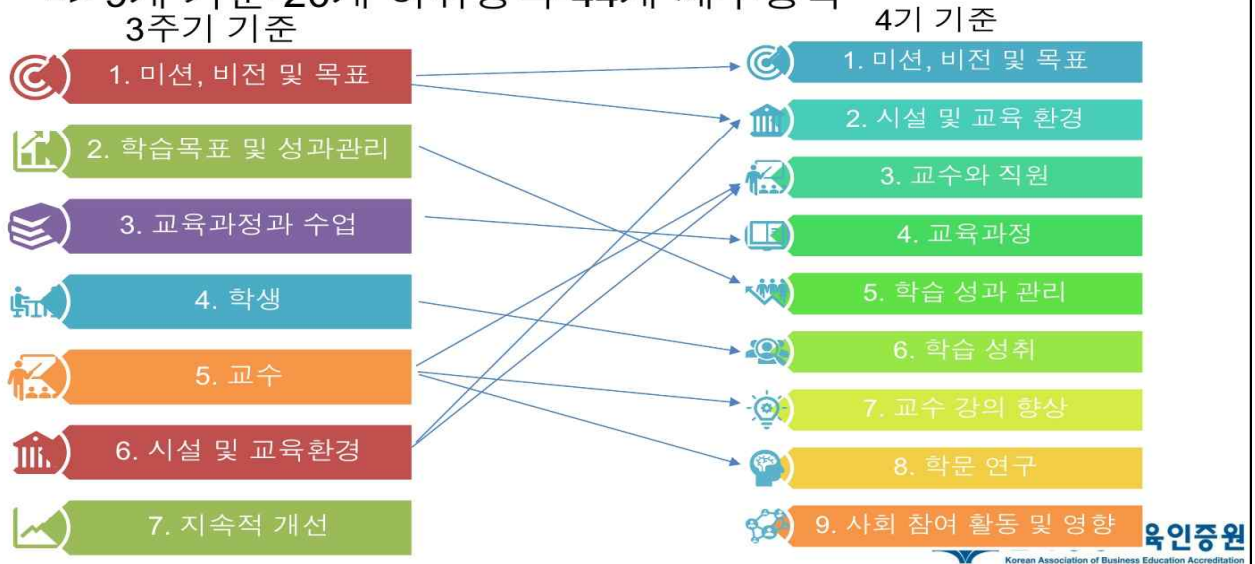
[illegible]
3주기 기준

1. 미션, 비전 및 목표

2. 학습목표 및 성과관리

3. 교육과정과 수업

4. 학생

5. 교수

6. 시설 및 교육환경

7. 지속적 개선

4기 기준

1. 미션, 비전 및 목표

2. 시설 및 교육 환경

3. 교수와 직원

4. 교육과정

5. 학습 성과 관리

6. 학습 성취

7. 교수 강의 향상

8. 학문 연구

9. 사회 참여 활동 및 영향

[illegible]육인증원
Korean Association of Business Education Accreditation